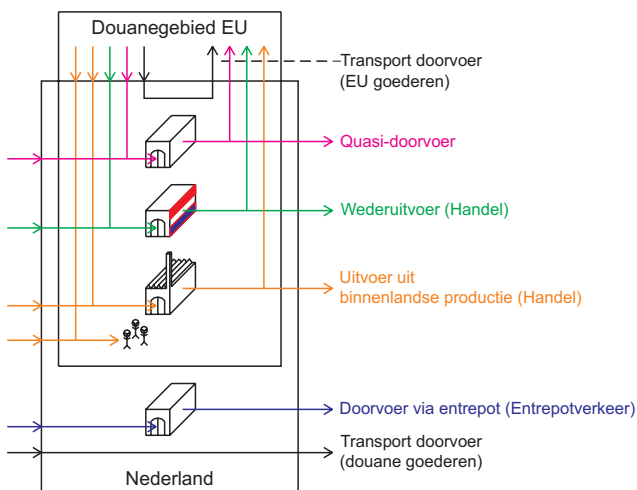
Douanegebied EU

Transport doorvoer (EU goederen)

Quasi-doorvoer

Wederuitvoer (Handel)

Uitvoer uit binnenlandse productie (Handel)

Doorvoer via entrepot (Entrepotverkeer)

Transport doorvoer (douane goederen)

Nederland